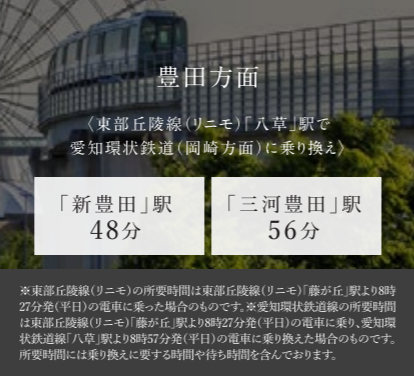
豊田方面

〈東部丘陵線(リニモ)「八草」駅で愛知環状鉄道(岡崎方面)に乗り換え〉

「新豊田」駅
48分

「三河豊田」駅
56分

※東部丘陵線(リニモ)の所要時間は東部丘陵線(リニモ)「藤が丘」駅より8時27分発(平日)の電車に乗った場合のものです。※愛知環状鉄道線の所要時間は東部丘陵線(リニモ)「藤が丘」駅より8時27分発(平日)の電車に乗り、愛知環状鉄道線「八草」駅より8時57分発(平日)の電車に乗り換えた場合のものです。所要時間には乗り換えに要する時間や待ち時間を含んでおります。